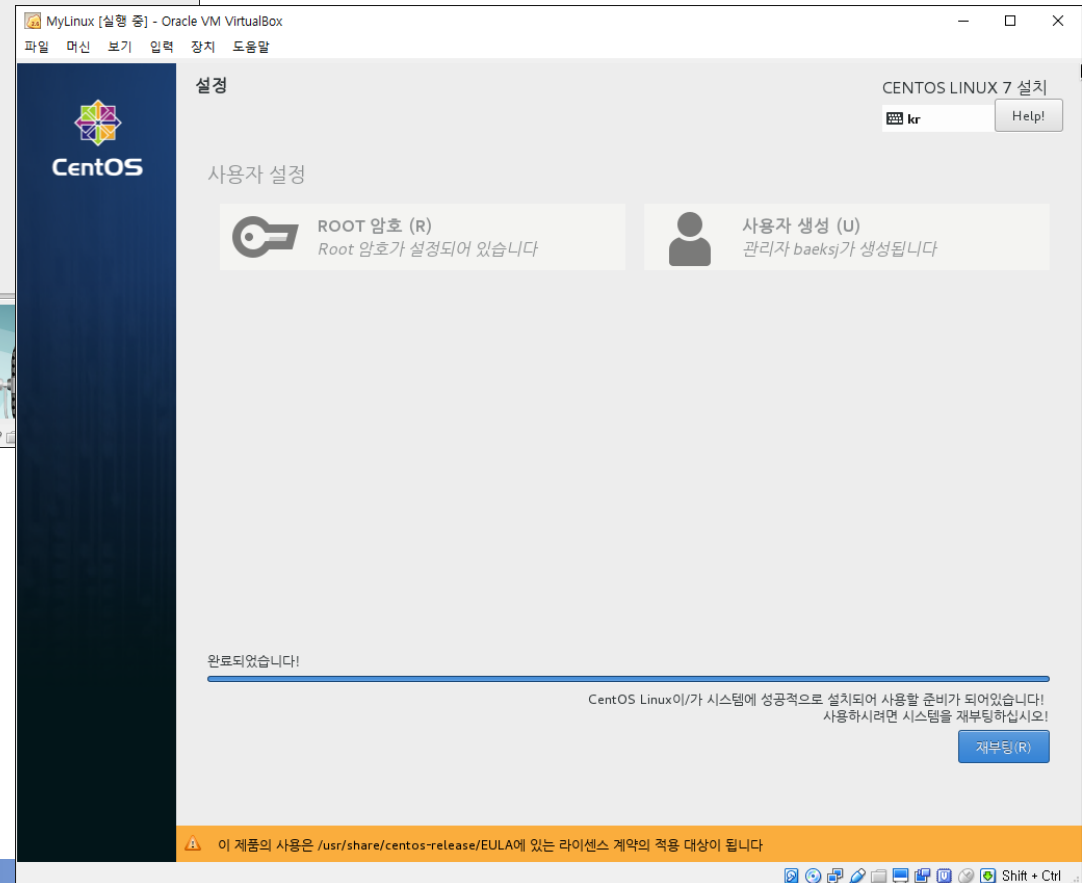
MyLinux [실행 중] - Oracle VM VirtualBox

파일 머신 보기 입력 장치 도움말

CentOS

설정

CENTOS LINUX 7 설치

kr

Help!

사용자 설정

ROOT 암호 (R)
Root 암호가 설정되어 있습니다

사용자 생성 (U)
관리자 baeksj가 생성됩니다

완료되었습니다!

CentOS Linux이/가 시스템에 성공적으로 설치되어 사용할 준비가 되어있습니다!
사용하시려면 시스템을 재부팅하십시오!

재부팅(R)

이 제품의 사용은 /usr/share/centos-release/EULA에 있는 라이센스 계약의 적용 대상이 됩니다

Shift + Ctrl